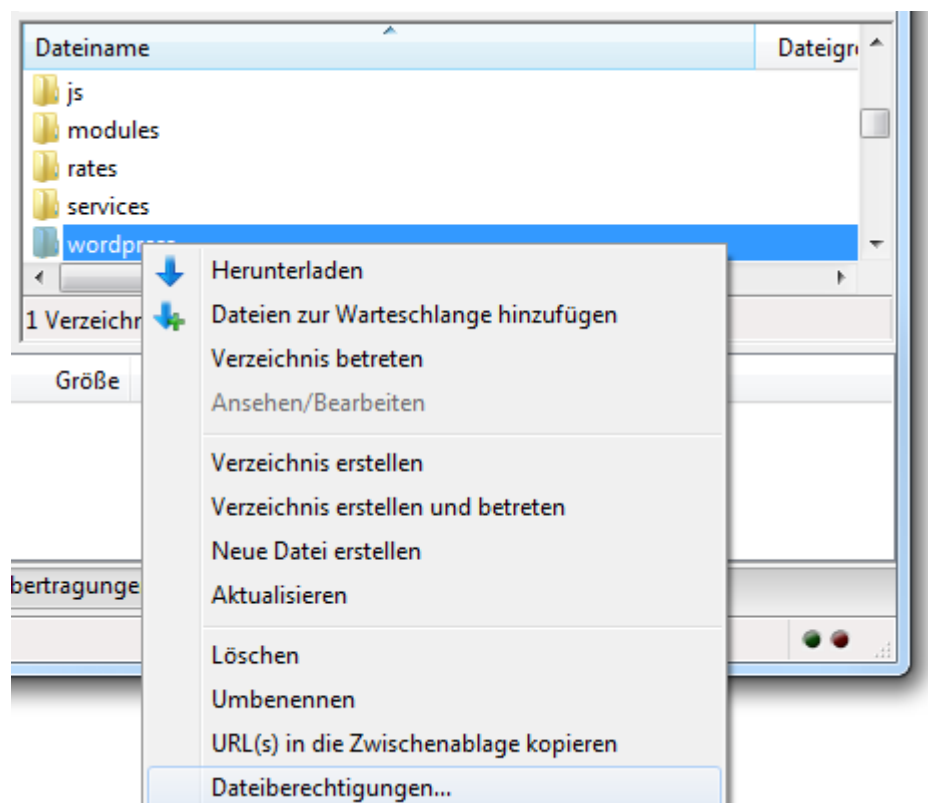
Dateiname

Dateigr

js

modules

rates

services

wordpr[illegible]

1 Verzeichn

Größe

bertragunge

Herunterladen

Dateien zur Warteschlange hinzufügen

Verzeichnis betreten

Ansehen/Bearbeiten

Verzeichnis erstellen

Verzeichnis erstellen und betreten

Neue Datei erstellen

Aktualisieren

Löschen

Umbenennen

URL(s) in die Zwischenablage kopieren

Dateiberechtigungen...